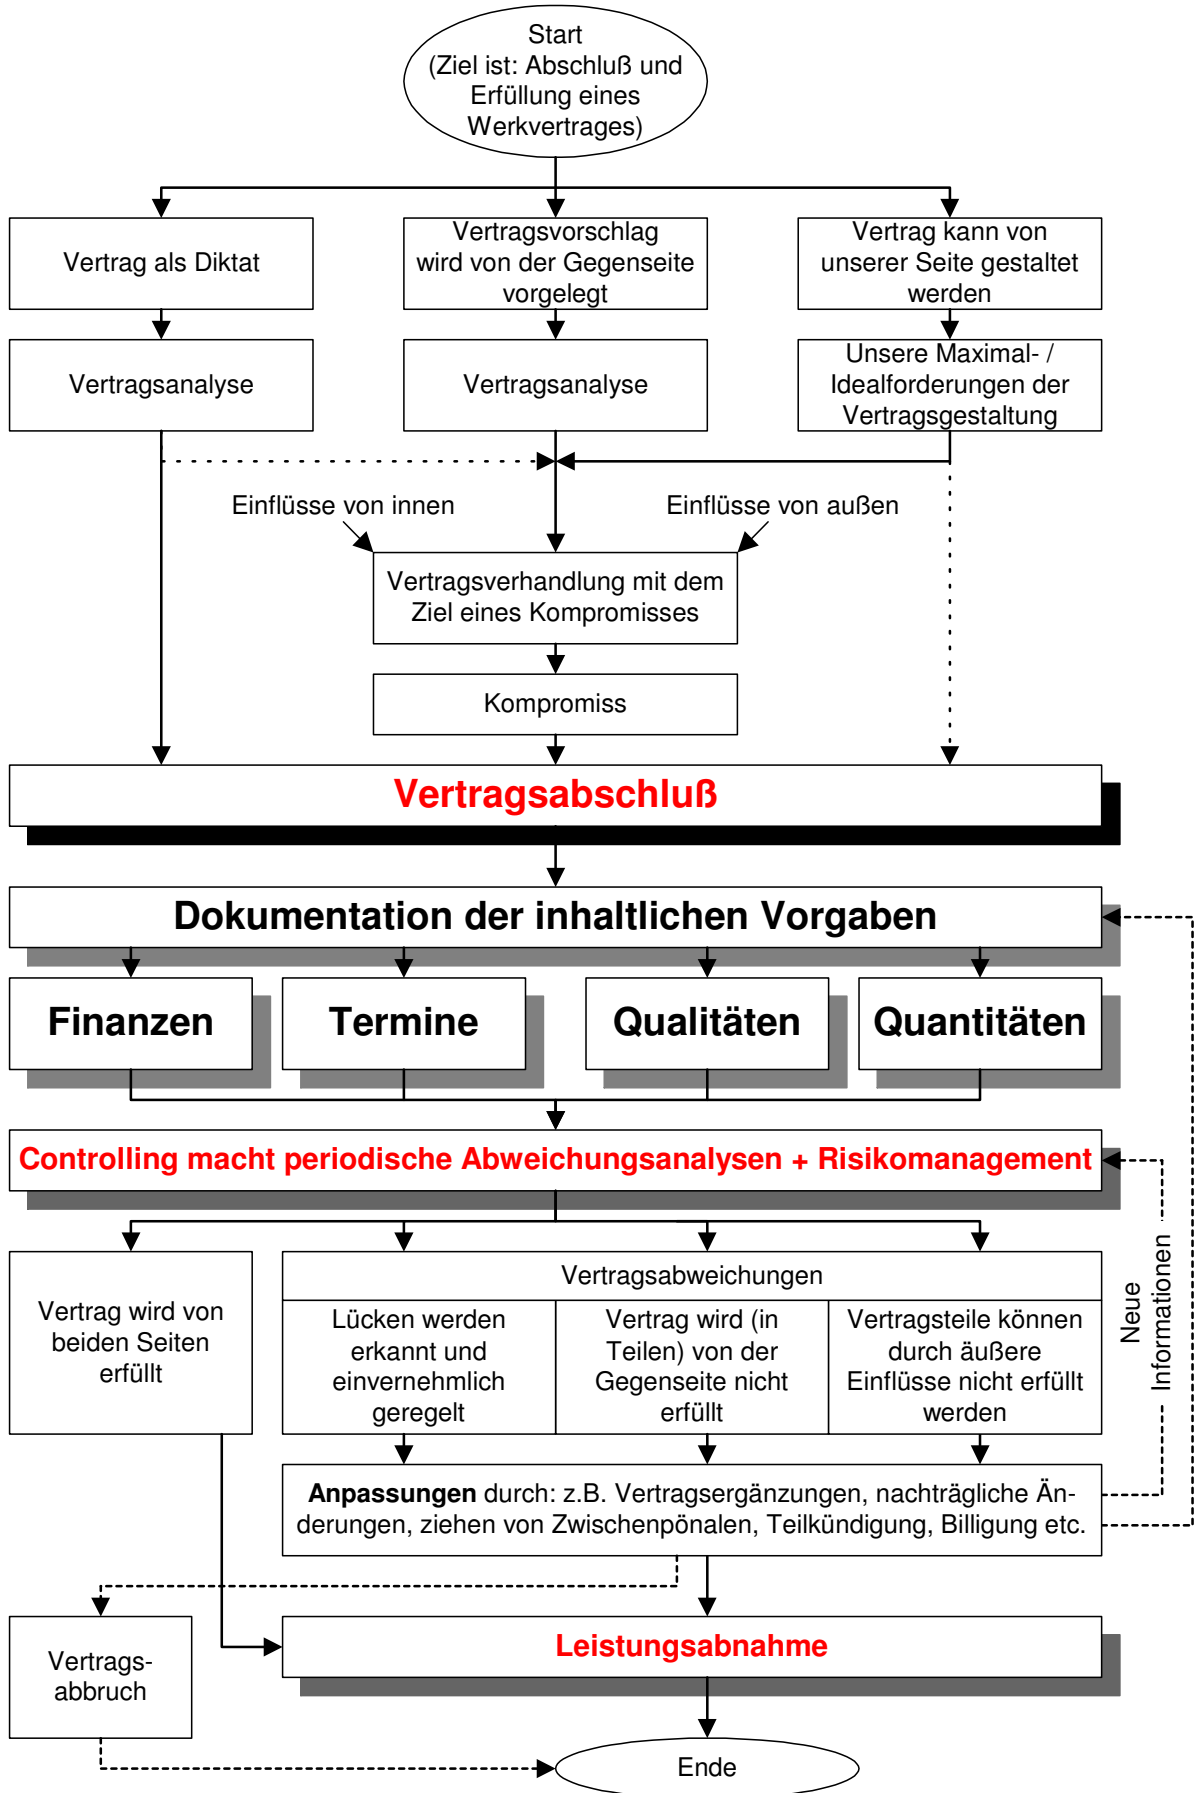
Start
(Ziel ist: Abschluß und Erfüllung eines Werkvertrages)

Vertrag als Diktat

Vertragsvorschlag wird von der Gegenseite vorgelegt

Vertrag kann von unserer Seite gestaltet werden

Vertragsanalyse

Vertragsanalyse

Unsere Maximal- / Idealforderungen der Vertragsgestaltung

Einflüsse von innen

Einflüsse von außen

Vertragsverhandlung mit dem Ziel eines Kompromisses

Kompromiss

Vertragsabschluß

Dokumentation der inhaltlichen Vorgaben

Finanzen

Termine

Qualitäten

Quantitäten

Controlling macht periodische Abweichungsanalysen + Risikomanagement

Vertrag wird von beiden Seiten erfüllt

Vertragsabweichungen

Lücken werden erkannt und einvernehmlich geregelt

Vertrag wird (in Teilen) von der Gegenseite nicht erfüllt

Vertragsteile können durch äußere Einflüsse nicht erfüllt werden

Neue Informationen

**Anpassungen** durch: z.B. Vertragsergänzungen, nachträgliche Änderungen, ziehen von Zwischenpönalen, Teilkündigung, Billigung etc.

Vertragsabbruch

Leistungsabnahme

Ende